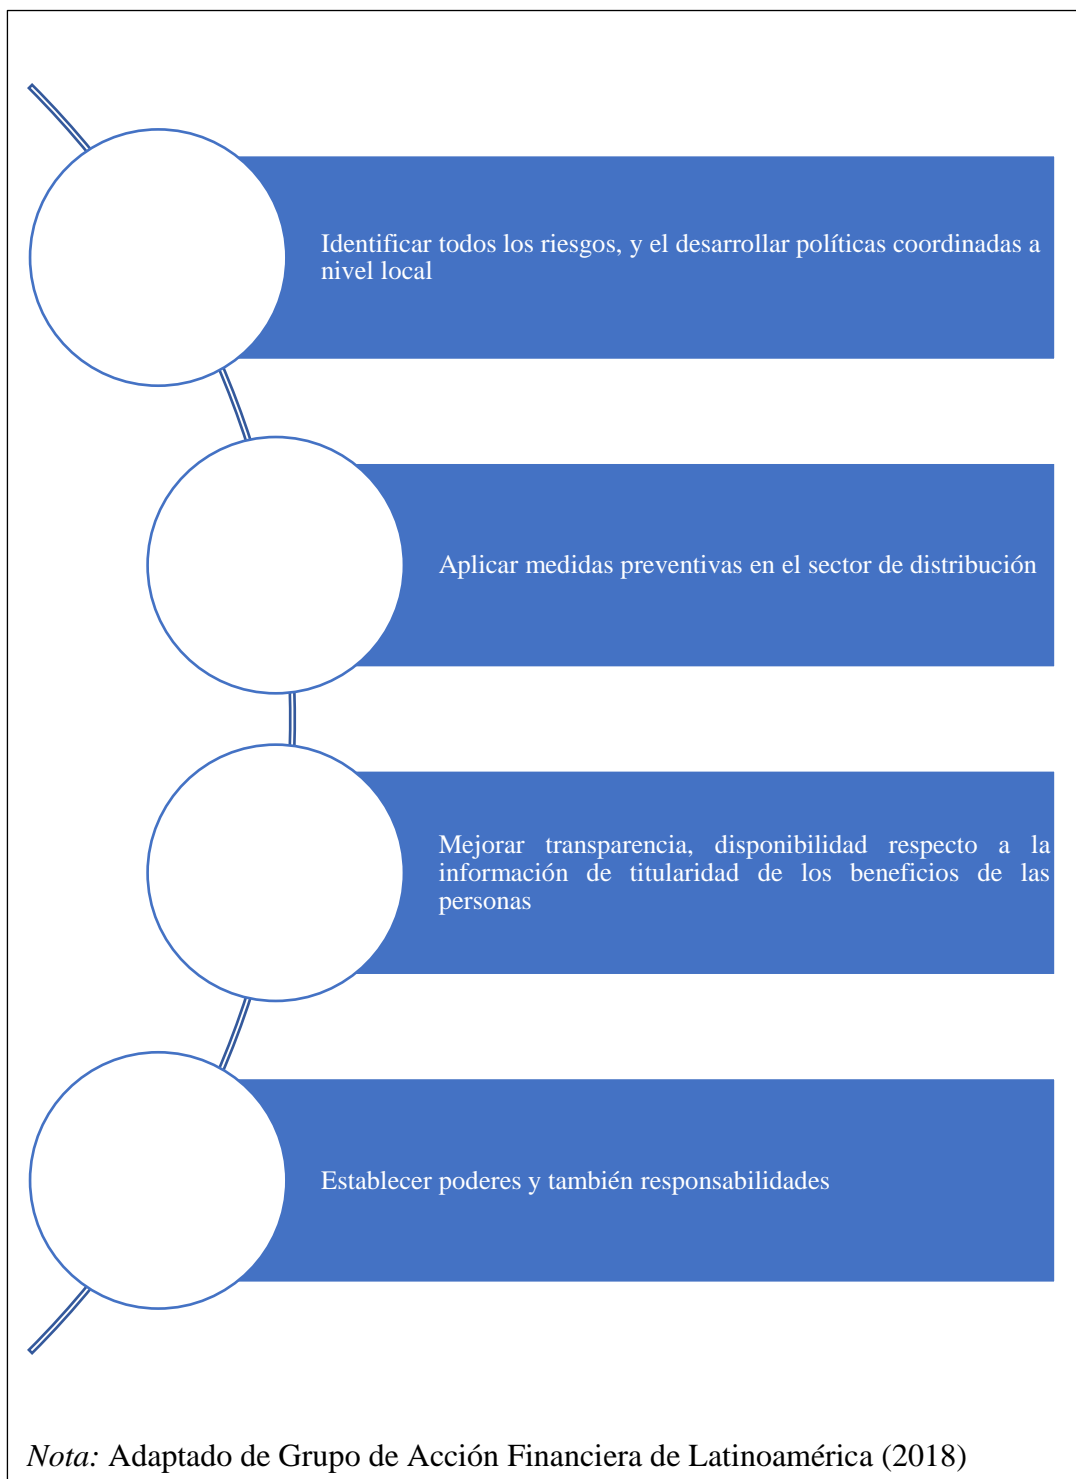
Identificar todos los riesgos, y el desarrollar políticas coordinadas a nivel local

Aplicar medidas preventivas en el sector de distribución

Mejorar transparencia, disponibilidad respecto a la información de titularidad de los beneficios de las personas

Establecer poderes y también responsabilidades

*Nota:* Adaptado de Grupo de Acción Financiera de Latinoamérica (2018)